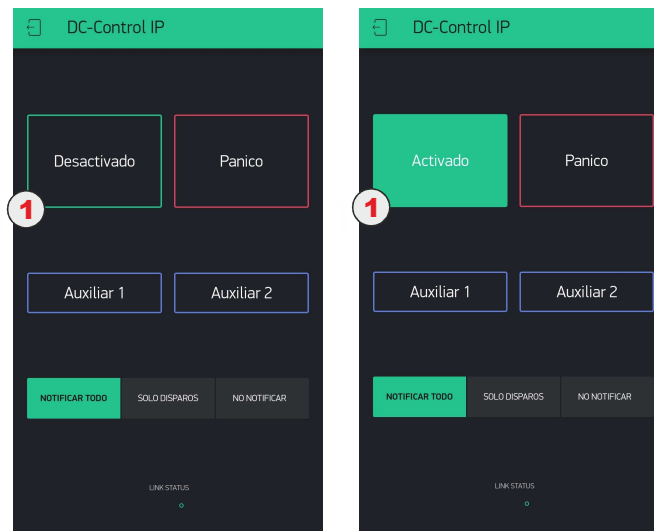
DC-Control IP

Desactivado

Panico

1

Auxiliar 1

Auxiliar 2

NOTIFICAR TODO

SOLO DISPAROS

NO NOTIFICAR

LINK STATUS

DC-Control IP

Activado

Panico

1

Auxiliar 1

Auxiliar 2

NOTIFICAR TODO

SOLO DISPAROS

NO NOTIFICAR

LINK STATUS